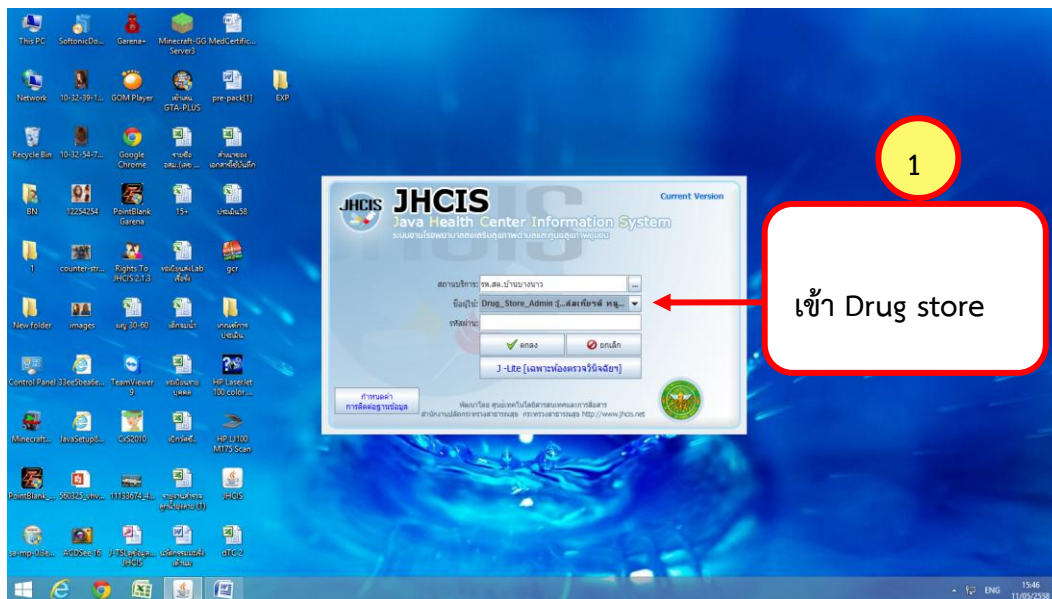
This PC
SoftonicDo...
Garena+
Minecraft-GG Server3
MedCertific...

Network
10-32-39-1...
GOM Player
GTA-PLUS
pre-pack[1]
EXP

Recycle Bin
10-32-54-7...
Google Chrome

BN
12254254
PointBlank Garena
15+
ประเมิน58

1
counter-str...
Rights To JHCIS 2.1.3
gcr

New folder
images

Control Panel
33ee5bea6e...
TeamViewer 9
HP LaserJet 100 color...

Minecraft...
JavaSetup8...
CkS2010
HP LJ100 M175 Scan

PointBlank_...
560325_shu...
11133674-4...
JHCIS

sa-mp-0.3z...
ACDSee 15
JHCIS
oTC 2

1

JHCIS
Java Health Center Information System
Current Version

สถานบริการ: รพ.สต.บ้านนางาว
ชื่อผู้ใช้: Drug_Store_Admin :[...ส่งเภสัชกรรม หนู...
รหัสผ่าน:
ตกลง
ยกเลิก
J-Lite [เฉพาะห้องตรวจวินิจฉัย]
กำหนดค่า การติดต่อฐานข้อมูล
สำนักงานปลัดกระทรวงสาธารณสุข กระทรวงสาธารณสุข http://www.jhcis.net

เข้า Drug store

ENG
15:46
11/05/2558